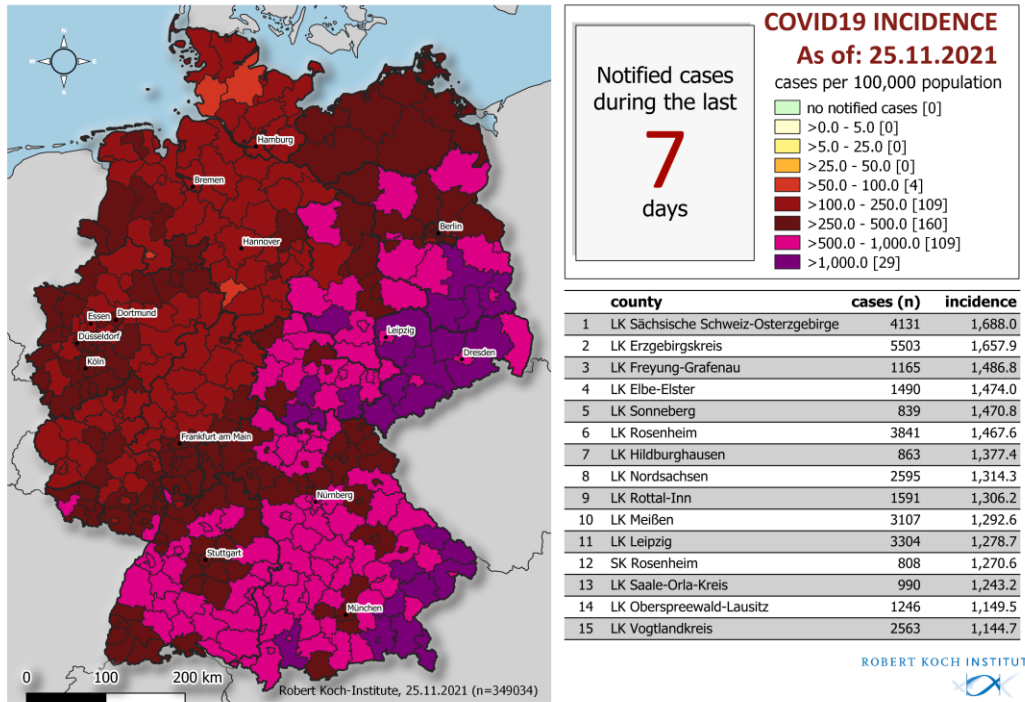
N
W
E
S

Hamburg
Bremen
Hannover
Berlin
Essen
Dortmund
Düsseldorf
Köln
Leipzig
Dresden
Frankfurt am Main
Nürnberg
Stuttgart
München

0 100 200 km

Robert Koch-Institute, 25.11.2021 (n=349034)

Notified cases during the last 7 days

COVID19 INCIDENCE
As of: 25.11.2021

cases per 100,000 population
no notified cases [0]
>0.0 - 5.0 [0]
>5.0 - 25.0 [0]
>25.0 - 50.0 [0]
>50.0 - 100.0 [4]
>100.0 - 250.0 [109]
>250.0 - 500.0 [160]
>500.0 - 1,000.0 [109]
>1,000.0 [29]

| | county | cases (n) | incidence |
|---|---|---|---|
| 1 | LK Sächsische Schweiz-Osterzgebirge | 4131 | 1,688.0 |
| 2 | LK Erzgebirgskreis | 5503 | 1,657.9 |
| 3 | LK Freyung-Grafenau | 1165 | 1,486.8 |
| 4 | LK Elbe-Elster | 1490 | 1,474.0 |
| 5 | LK Sonneberg | 839 | 1,470.8 |
| 6 | LK Rosenheim | 3841 | 1,467.6 |
| 7 | LK Hildburghausen | 863 | 1,377.4 |
| 8 | LK Nordsachsen | 2595 | 1,314.3 |
| 9 | LK Rottal-Inn | 1591 | 1,306.2 |
| 10 | LK Meißen | 3107 | 1,292.6 |
| 11 | LK Leipzig | 3304 | 1,278.7 |
| 12 | SK Rosenheim | 808 | 1,270.6 |
| 13 | LK Saale-Orla-Kreis | 990 | 1,243.2 |
| 14 | LK Oberspreewald-Lausitz | 1246 | 1,149.5 |
| 15 | LK Vogtlandkreis | 2563 | 1,144.7 |

ROBERT KOCH INSTITUT